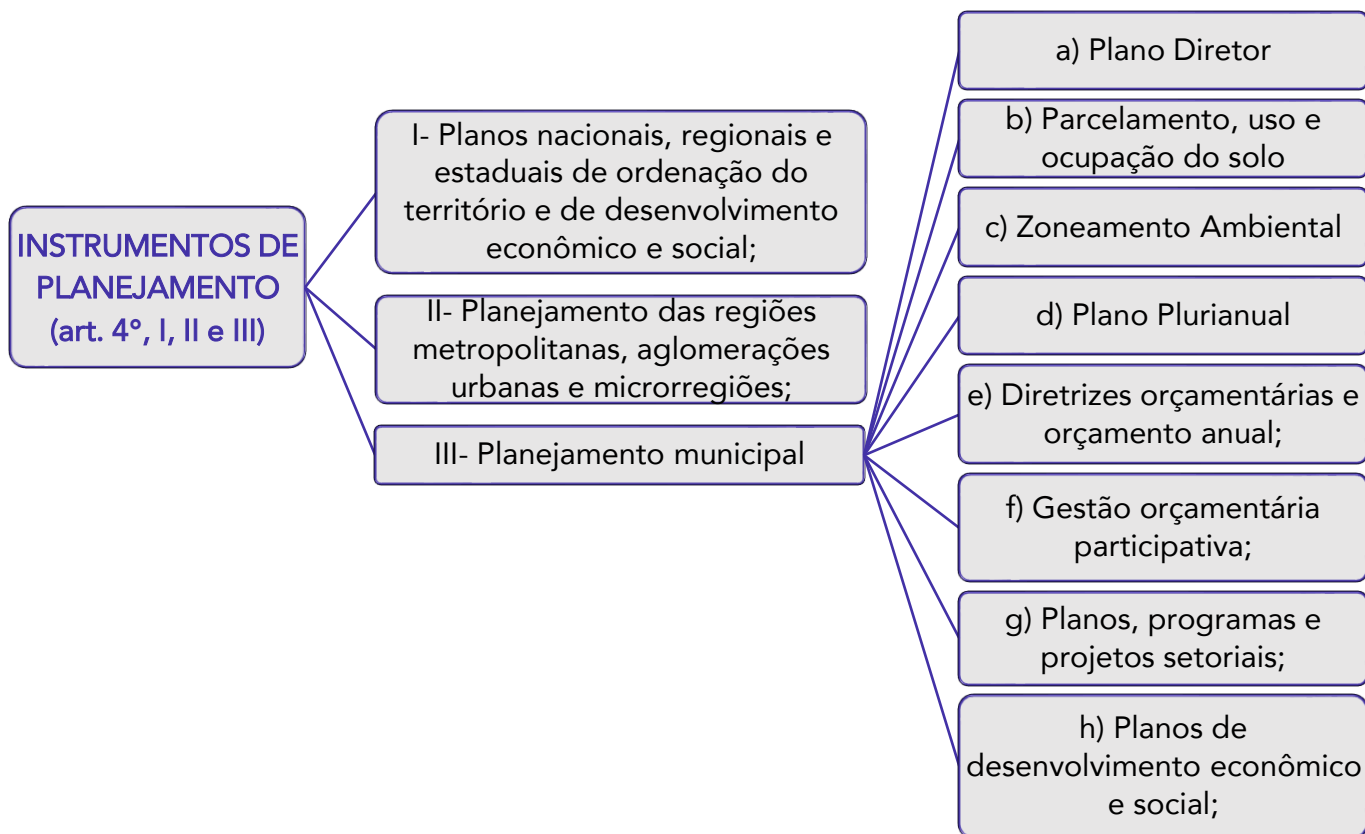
INSTRUMENTOS DE PLANEJAMENTO (art. 4°, I, II e III)

I- Planos nacionais, regionais e estaduais de ordenação do território e de desenvolvimento econômico e social;

II- Planejamento das regiões metropolitanas, aglomerações urbanas e microrregiões;

III- Planejamento municipal

a) Plano Diretor

b) Parcelamento, uso e ocupação do solo

c) Zoneamento Ambiental

d) Plano Plurianual

e) Diretrizes orçamentárias e orçamento anual;

f) Gestão orçamentária participativa;

g) Planos, programas e projetos setoriais;

h) Planos de desenvolvimento econômico e social;